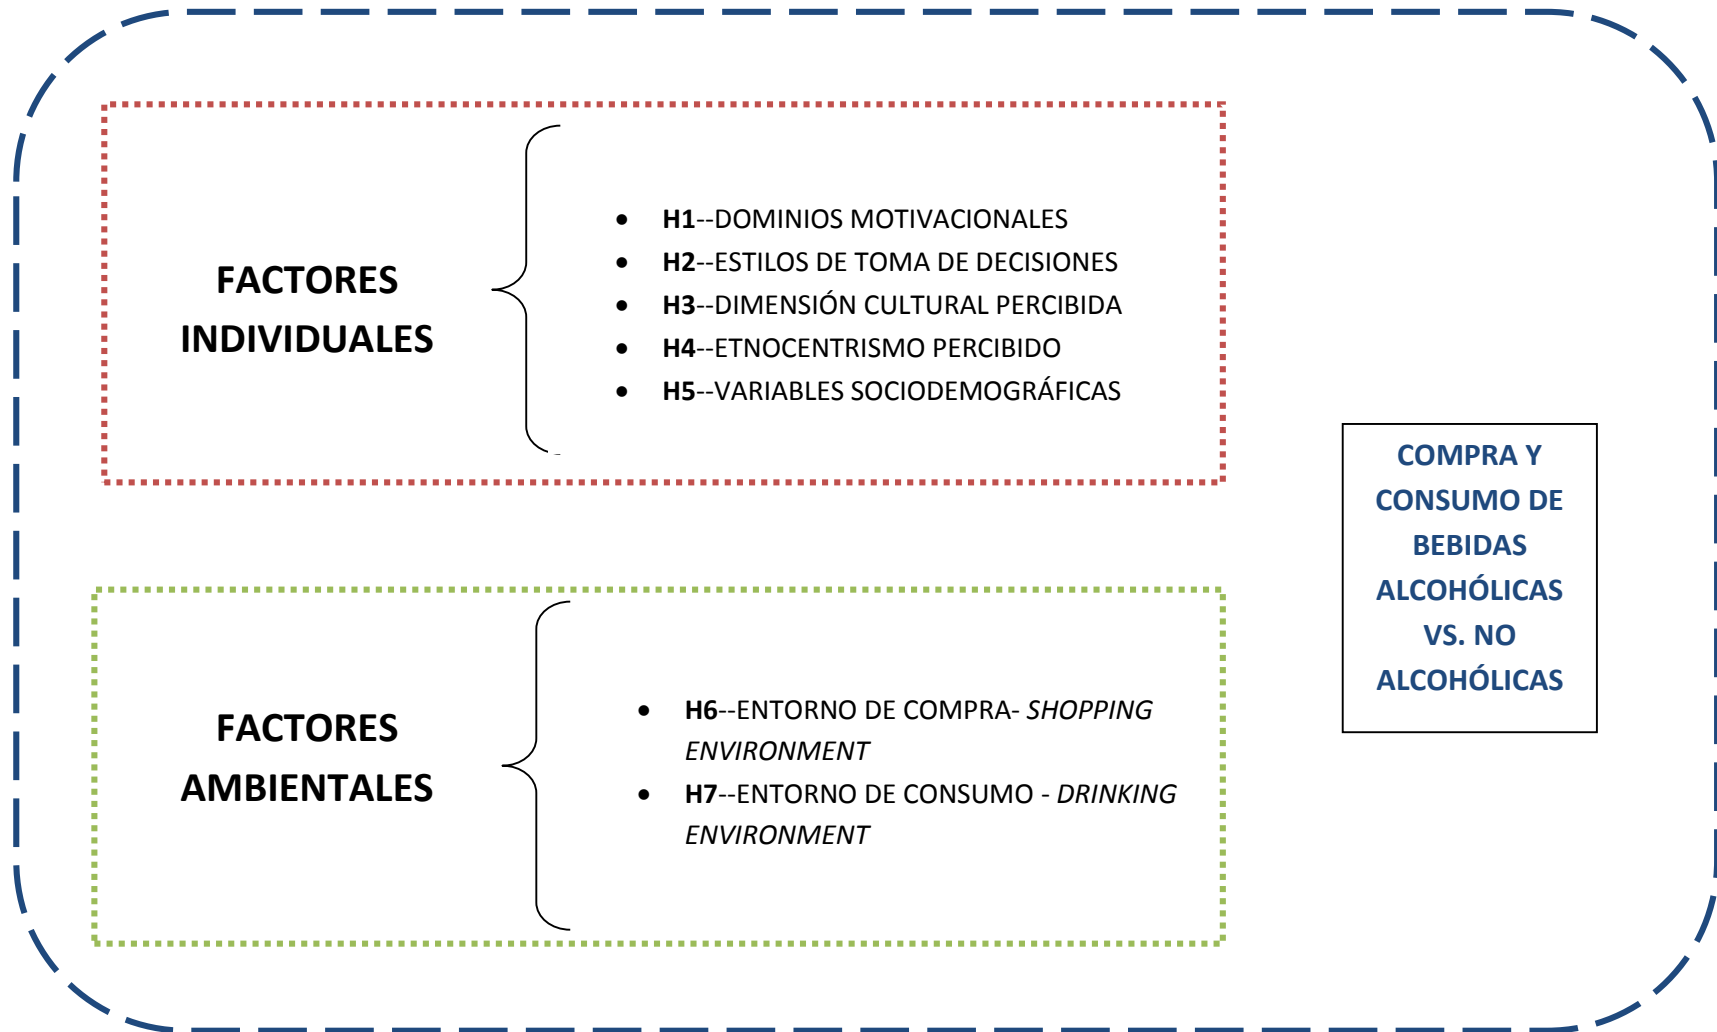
FACTORES INDIVIDUALES

- **H1**--DOMINIOS MOTIVACIONALES
- **H2**--ESTILOS DE TOMA DE DECISIONES
- **H3**--DIMENSIÓN CULTURAL PERCIBIDA
- **H4**--ETNOCENTRISMO PERCIBIDO
- **H5**--VARIABLES SOCIODEMOGRÁFICAS

FACTORES AMBIENTALES

- **H6**--ENTORNO DE COMPRA- *SHOPPING ENVIRONMENT*
- **H7**--ENTORNO DE CONSUMO - *DRINKING ENVIRONMENT*

COMPRA Y CONSUMO DE BEBIDAS ALCOHÓLICAS VS. NO ALCOHÓLICAS